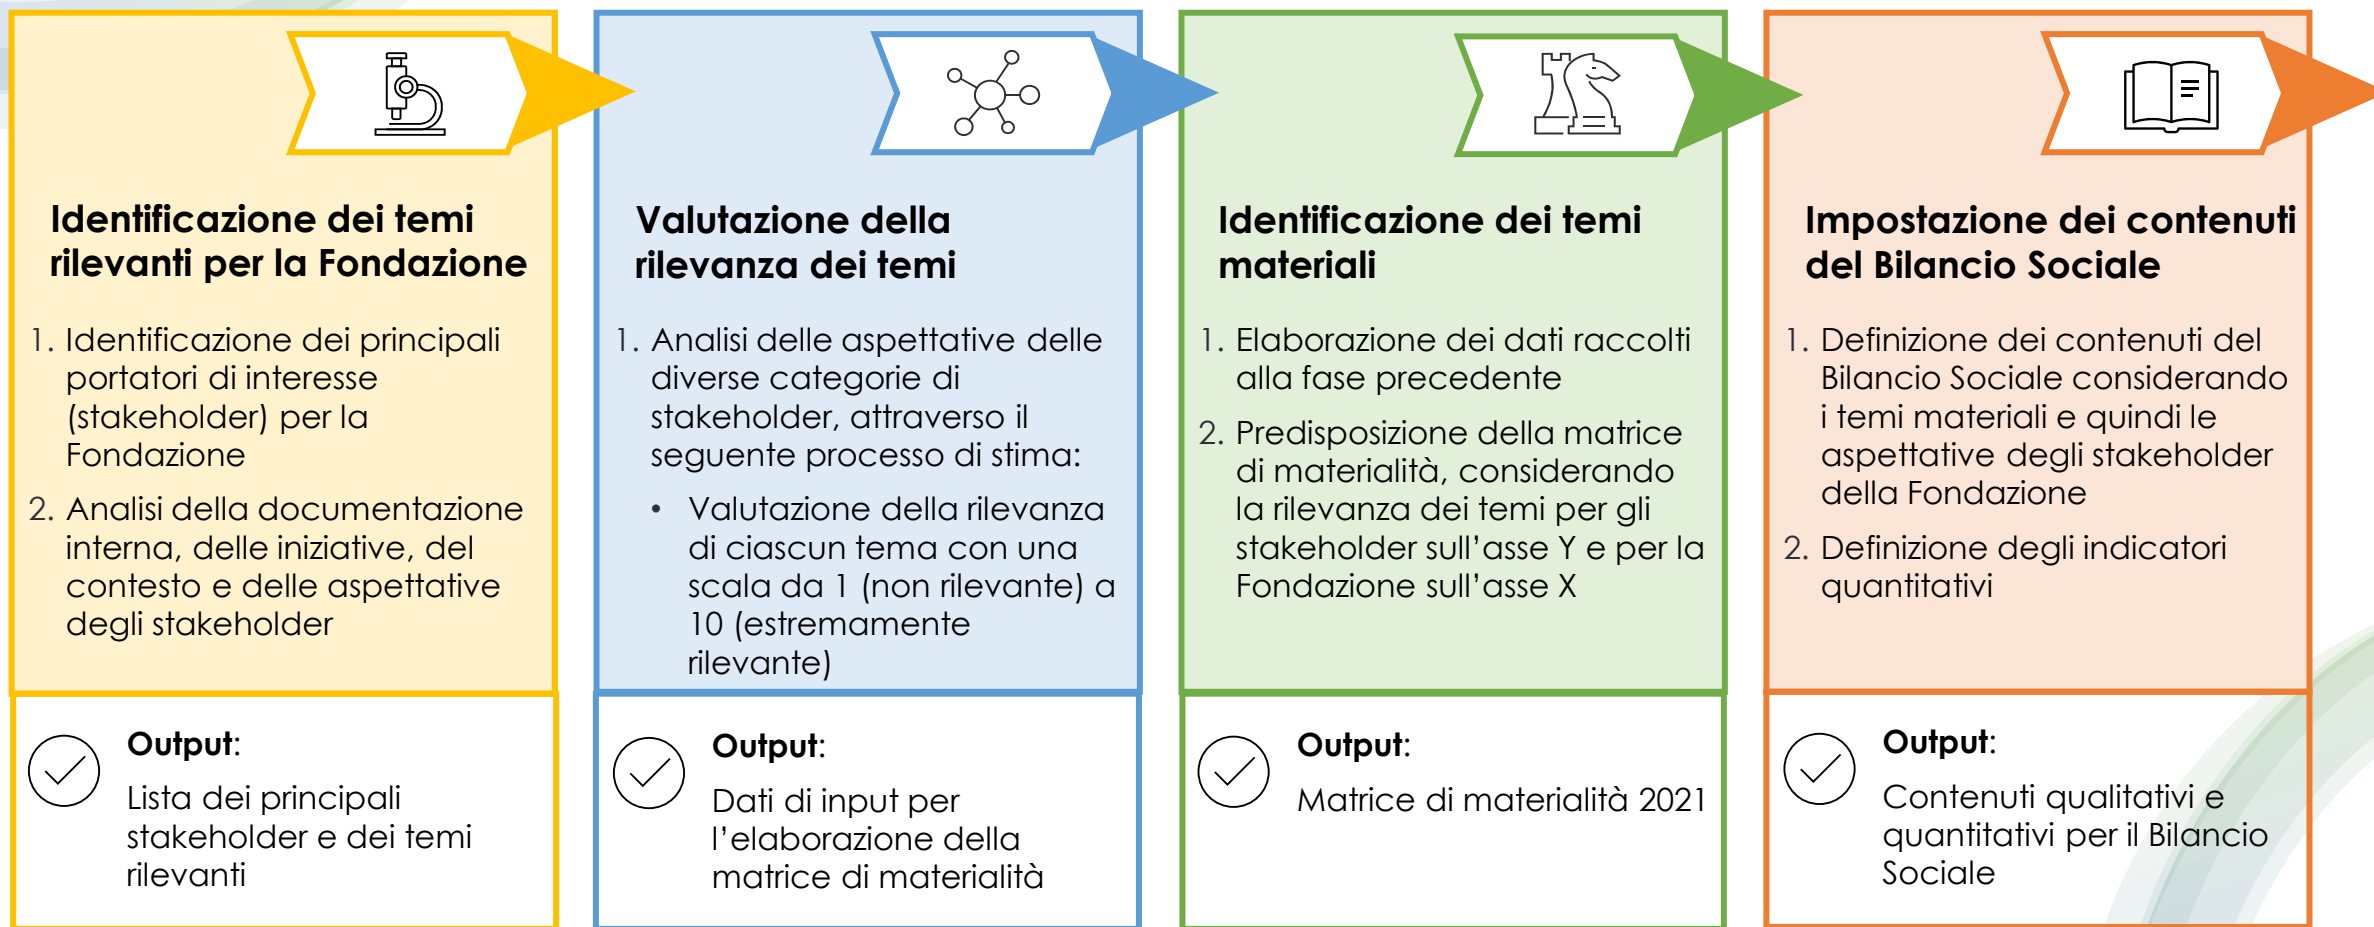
Identificazione dei temi rilevanti per la Fondazione

1. Identificazione dei principali portatori di interesse (stakeholder) per la Fondazione
2. Analisi della documentazione interna, delle iniziative, del contesto e delle aspettative degli stakeholder

Output:
Lista dei principali stakeholder e dei temi rilevanti

Valutazione della rilevanza dei temi

1. Analisi delle aspettative delle diverse categorie di stakeholder, attraverso il seguente processo di stima:
• Valutazione della rilevanza di ciascun tema con una scala da 1 (non rilevante) a 10 (estremamente rilevante)

Output:
Dati di input per l'elaborazione della matrice di materialità

Identificazione dei temi materiali

1. Elaborazione dei dati raccolti alla fase precedente
2. Predisposizione della matrice di materialità, considerando la rilevanza dei temi per gli stakeholder sull'asse Y e per la Fondazione sull'asse X

Output:
Matrice di materialità 2021

Impostazione dei contenuti del Bilancio Sociale

1. Definizione dei contenuti del Bilancio Sociale considerando i temi materiali e quindi le aspettative degli stakeholder della Fondazione
2. Definizione degli indicatori quantitativi

Output:
Contenuti qualitativi e quantitativi per il Bilancio Sociale